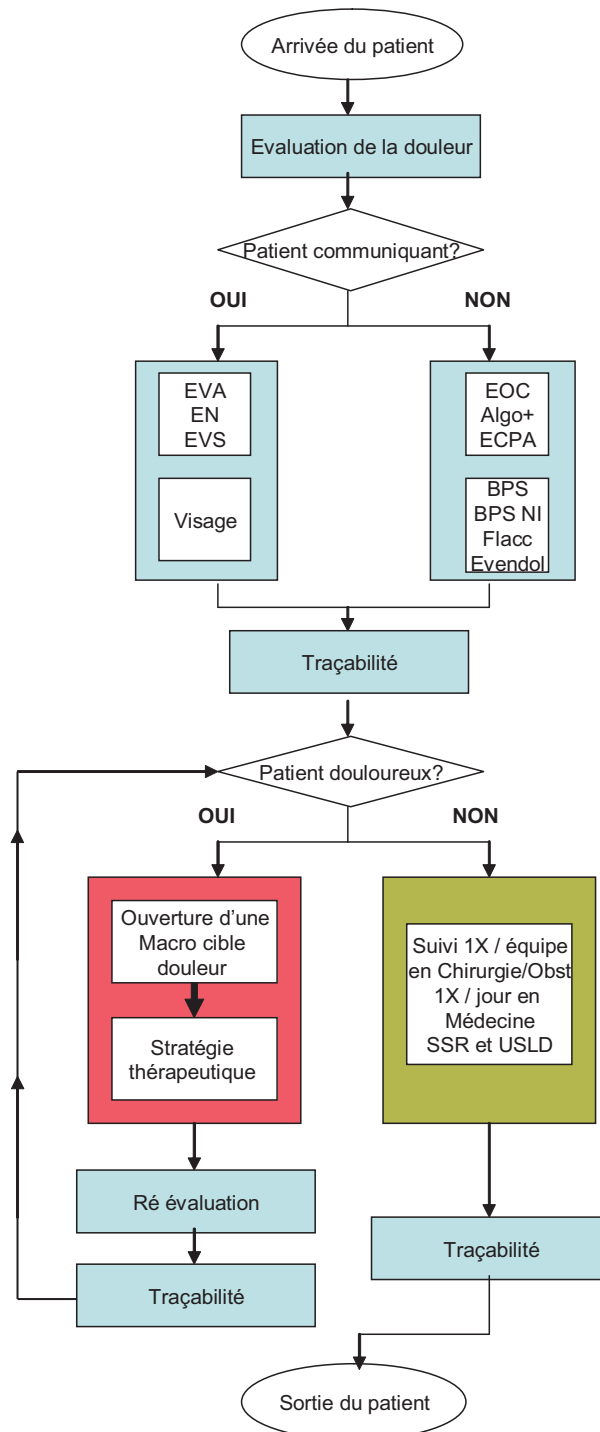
Arrivée du patient

Evaluation de la douleur

Patient communiquant?

OUI

NON

EVA
EN
EVS

Visage

EOC
Algo+
ECPA

BPS
BPS NI
Flacc
Evendol

Traçabilité

Patient douloureux?

OUI

NON

Ouverture d'une Macro cible douleur

Stratégie thérapeutique

Suivi 1X / équipe en Chirurgie/Obst 1X / jour en Médecine SSR et USLD

Ré évaluation

Traçabilité

Traçabilité

Sortie du patient